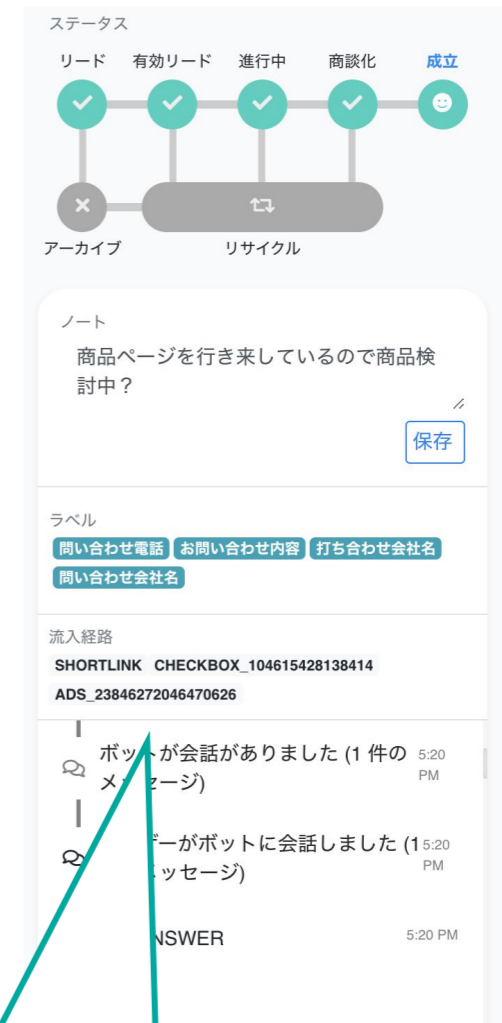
ステータス

リード 有効リード 進行中 商談化 成立

アーカイブ リサイクル

ノート

商品ページを行き来しているので商品検討中？

保存

ラベル

問い合わせ電話 お問い合わせ内容 打ち合わせ会社名 問い合わせ会社名

流入経路

SHORTLINK CHECKBOX_104615428138414 ADS_23846272046470626

ボットが会話がありました (1 件のメ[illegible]ージ) 5:20 PM

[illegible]ーがボットに会話しました (1 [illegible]ッセージ) 5:20 PM

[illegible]NSWER 5:20 PM